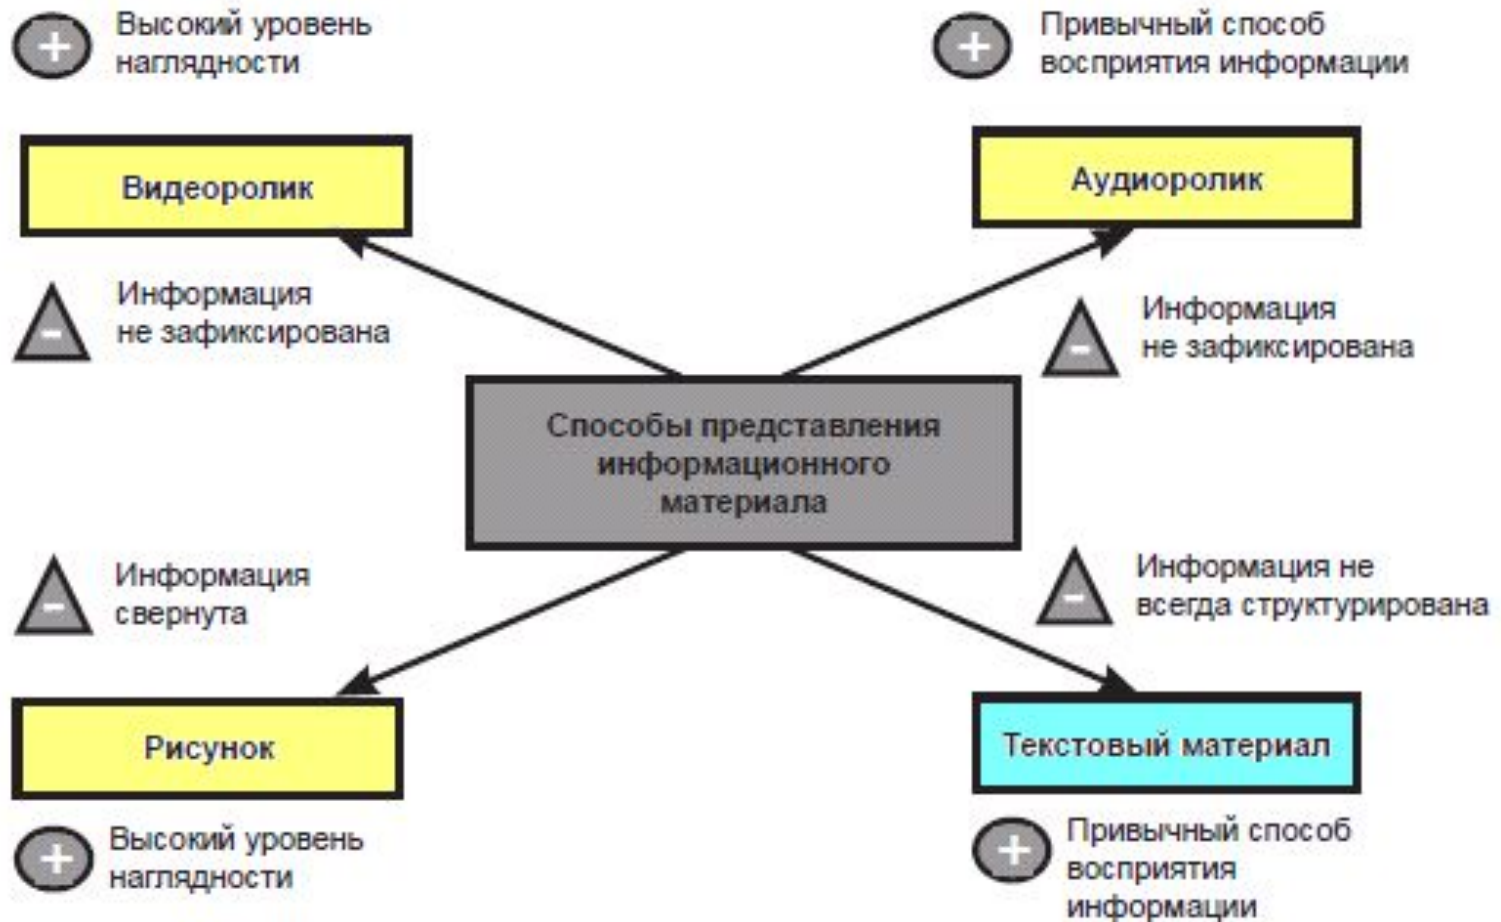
+ Высокий уровень наглядности

+ Привычный способ восприятия информации

Видеоролик

Аудиоролик

- Информация не зафиксирована

- Информация не зафиксирована

Способы представления информационного материала

- Информация свернута

- Информация не всегда структурирована

Рисунок

Текстовый материал

+ Высокий уровень наглядности

+ Привычный способ восприятия информации